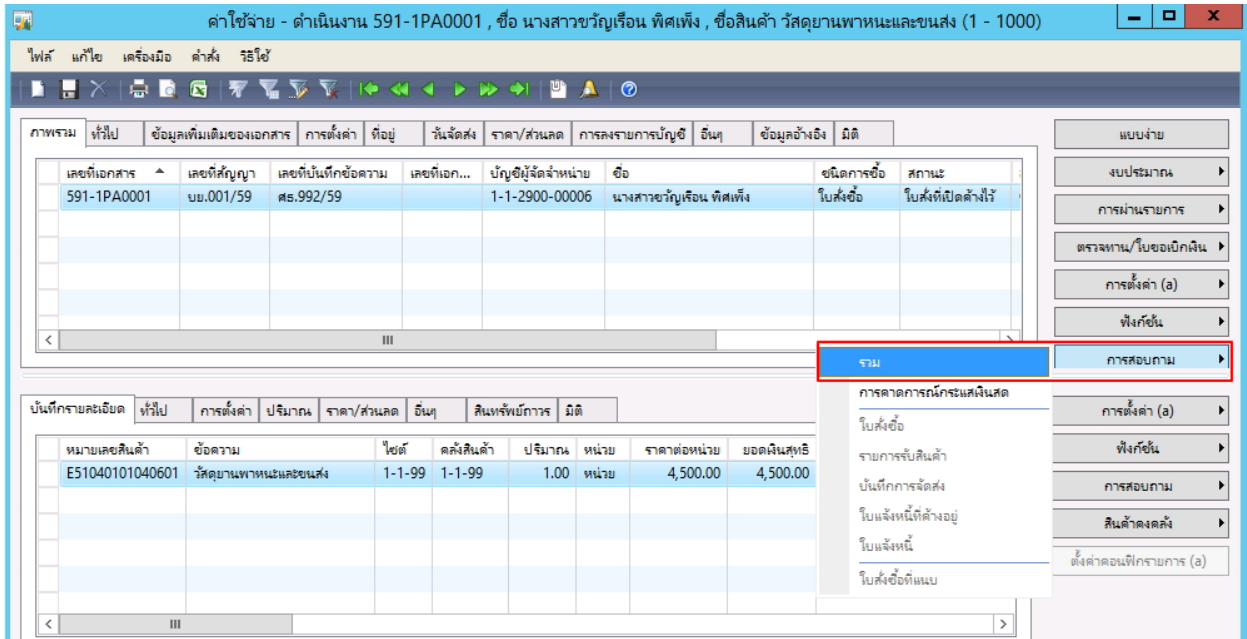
ค่าใช้จ่าย - ดำเนินงาน 591-1PA0001 , ชื่อ นางสาวขวัญเรือน พิศเพ็ง , ชื่อสินค้า วัสดุยานพาหนะและขนส่ง (1 - 1000)

ไฟล์ แก้ไข เครื่องมือ คำสั่ง วิธีใช้

ภาพรวม | ทั่วไป | ข้อมูลเพิ่มเติมของเอกสาร | การตั้งค่า | ที่อยู่ | วันจัดส่ง | ราคา/ส่วนลด | การลงรายการบัญชี | อื่นๆ | ข้อมูลอ้างอิง | มิติ

| เลขที่เอกสาร | เลขที่สัญญา | เลขที่บันทึกข้อความ | เลขที่เอก... | บัญชีผู้จัดจำหน่าย | ชื่อ | ชนิดการซื้อ | สถานะ |
|---|---|---|---|---|---|---|---|
| 591-1PA0001 | บย.001/59 | ศธ.992/59 | | 1-1-2900-00006 | นางสาวขวัญเรือน พิศเพ็ง | ใบสั่งซื้อ | ใบสั่งที่เปิดค้างไว้ |

แบบง่าย
งบประมาณ
การผ่านรายการ
ตรวจทาน/ใบขอเบิกเงิน
การตั้งค่า (a)
ฟังก์ชัน
การสอบถาม

รวม
การคาดการณ์กระแสเงินสด
ใบสั่งซื้อ
รายการรับสินค้า
บันทึกการจัดส่ง
ใบแจ้งหนี้ที่ค้างอยู่
ใบแจ้งหนี้
ใบสั่งซื้อที่แนบ

บันทึกรายละเอียด | ทั่วไป | การตั้งค่า | ปริมาณ | ราคา/ส่วนลด | อื่นๆ | สินทรัพย์ถาวร | มิติ

| หมายเลขสินค้า | ข้อความ | ไซต์ | คลังสินค้า | ปริมาณ | หน่วย | ราคาต่อหน่วย | ยอดเงินสุทธิ |
|---|---|---|---|---|---|---|---|
| E51040101040601 | วัสดุยานพาหนะและขนส่ง | 1-1-99 | 1-1-99 | 1.00 | หน่วย | 4,500.00 | 4,500.00 |

การตั้งค่า (a)
ฟังก์ชัน
การสอบถาม
สินค้าคงคลัง
ตั้งค่าคอนฟิกรายการ (a)